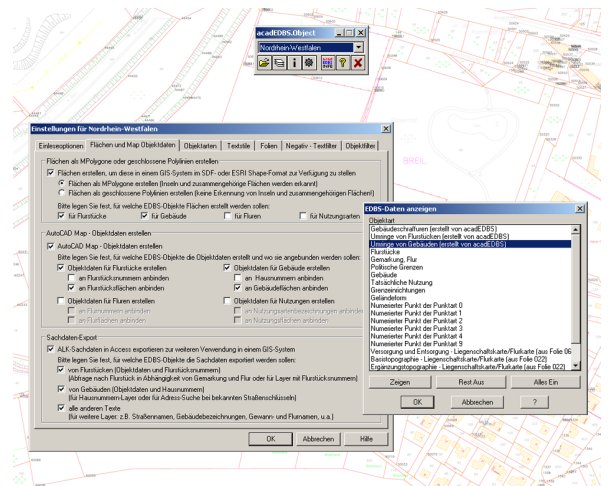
acadEDBS.Object

Nordrhein-Westfalen

BREIL

Einstellungen für Nordrhein-Westfalen

Leseoptionen | Flächen und Map Objektdaten | Objektarten | Textstile | Folien | Negativ - Testfilter | Objektfilter

Flächen als MPolygone oder geschlossene Polylinien erstellen

Flächen erstellen, um diese in einem GIS-System im SDF- oder ESRI Shape-Format zur Verfügung zu stellen

Flächen als MPolygone erstellen (Inseln und zusammenhängende Flächen werden erkannt)

Flächen als geschlossene Polylinien erstellen (keine Erkennung von Inseln und zusammenhängenden Flächen!)

Bitte legen Sie fest, für welche EDBS-Objekte Flächen erstellt werden sollen:

für Flurstücke | für Gebäude | für Fluren | für Nutzungsarten

AutoCAD Map - Objektdaten erstellen

AutoCAD Map - Objektdaten erstellen

Bitte legen Sie fest, für welche EDBS-Objekte die Objektdaten erstellt und wo sie angebunden werden sollen:

Objektdaten für Flurstücke erstellen

an Flurstücksnummern anbinden

an Flurstücksflächen anbinden

Objektdaten für Gebäude erstellen

an Hausnummern anbinden

an Gebäudeflächen anbinden

Objektdaten für Fluren erstellen

an Flurnummern anbinden

an Flurflächen anbinden

Objektdaten für Nutzungen erstellen

an Nutzungsartenbezeichnungen anbinden

an Nutzungsflächen anbinden

Sachdaten-Export

ALK-Sachdaten in Access exportieren zur Verwendung in einem GIS-System

Bitte legen Sie fest, für welche EDBS-Objekte die Sachdaten exportiert werden sollen:

von Flurstücken (Objektdaten und Flurstücksnummern)
(Abfrage nach Flurstück in Abhängigkeit von Gemarkung und Flur oder für Layer mit Flurstücksnummern)

von Gebäuden (Objektdaten und Hausnummern)
(für Hausnummern-Layer oder für Adress-Suche bei bekannten Straßenschlüsseln)

alle anderen Texte
(für weitere Layer: z.B. Straßennamen, Gebäudebezeichnungen, Gewann- und Flurnamen, u.a.)

OK | Abbrechen | Hilfe

EDBS-Daten anzeigen

Objektart

Gebäudeschraffuren (erstellt von acadEDBS)
Umringe von Flurstücken (erstellt von acadEDBS)
Umringe von Gebäuden (erstellt von acadEDBS)
Flurstücke
Gemarkung, Flur
Politische Grenzen
Gebäude
Tatsächliche Nutzung
Grenzeinrichtungen
Geländeform
Nummerierter Punkt der Punktart 0
Nummerierter Punkt der Punktart 1
Nummerierter Punkt der Punktart 2
Nummerierter Punkt der Punktart 3
Nummerierter Punkt der Punktart 4
Nummerierter Punkt der Punktart 9
Versorgung und Entsorgung - Liegenschaftskarte/Flurkarte (aus Folie 06
Basistopographie - Liegenschaftskarte/Flurkarte (aus Folie 022)
Ergänzungstopographie - Liegenschaftskarte/Flurkarte (aus Folie 022)

Zeigen | Rest Aus | Alles Ein

OK | Abbrechen | ?